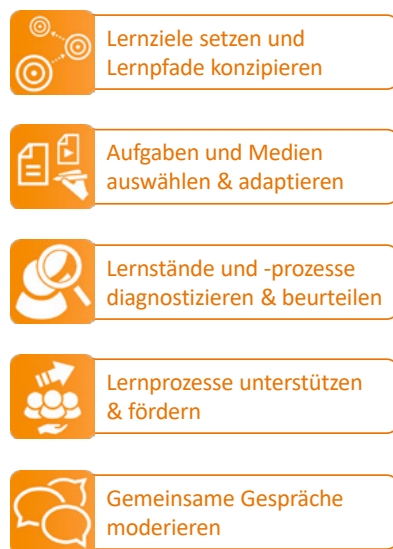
Lernziele setzen und Lernpfade konzipieren

Aufgaben und Medien auswählen & adaptieren

Lernstände und -prozesse diagnostizieren & beurteilen

Lernprozesse unterstützen & fördern

Gemeinsame Gespräche moderieren